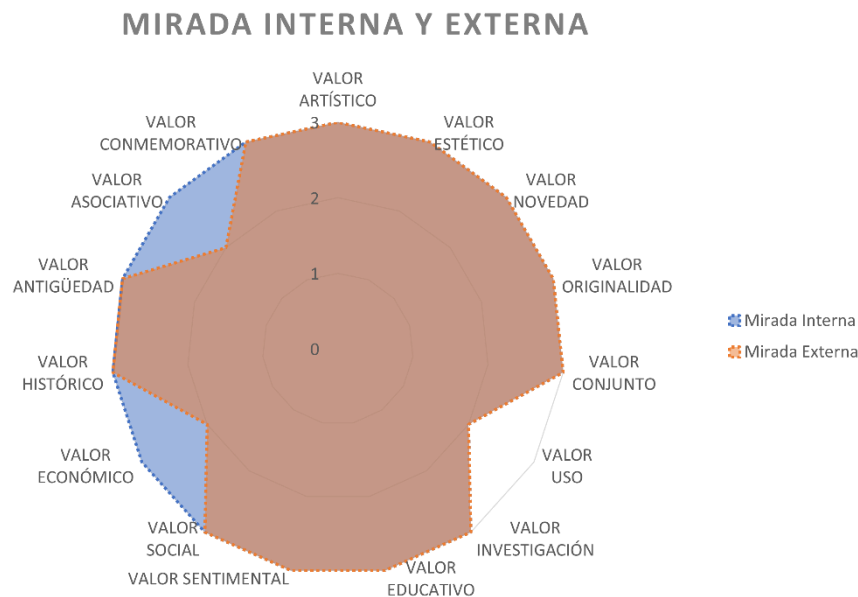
MIRADA INTERNA Y EXTERNA

VALOR ARTÍSTICO
VALOR ESTÉTICO
VALOR NOVEDAD
VALOR ORIGINALIDAD
VALOR CONJUNTO
VALOR USO
VALOR INVESTIGACIÓN
VALOR EDUCATIVO
VALOR SENTIMENTAL
VALOR SOCIAL
VALOR ECONÓMICO
VALOR HISTÓRICO
VALOR ANTIGÜEDAD
VALOR ASOCIATIVO
VALOR CONMEMORATIVO

3
2
1
0

Mirada Interna
Mirada Externa